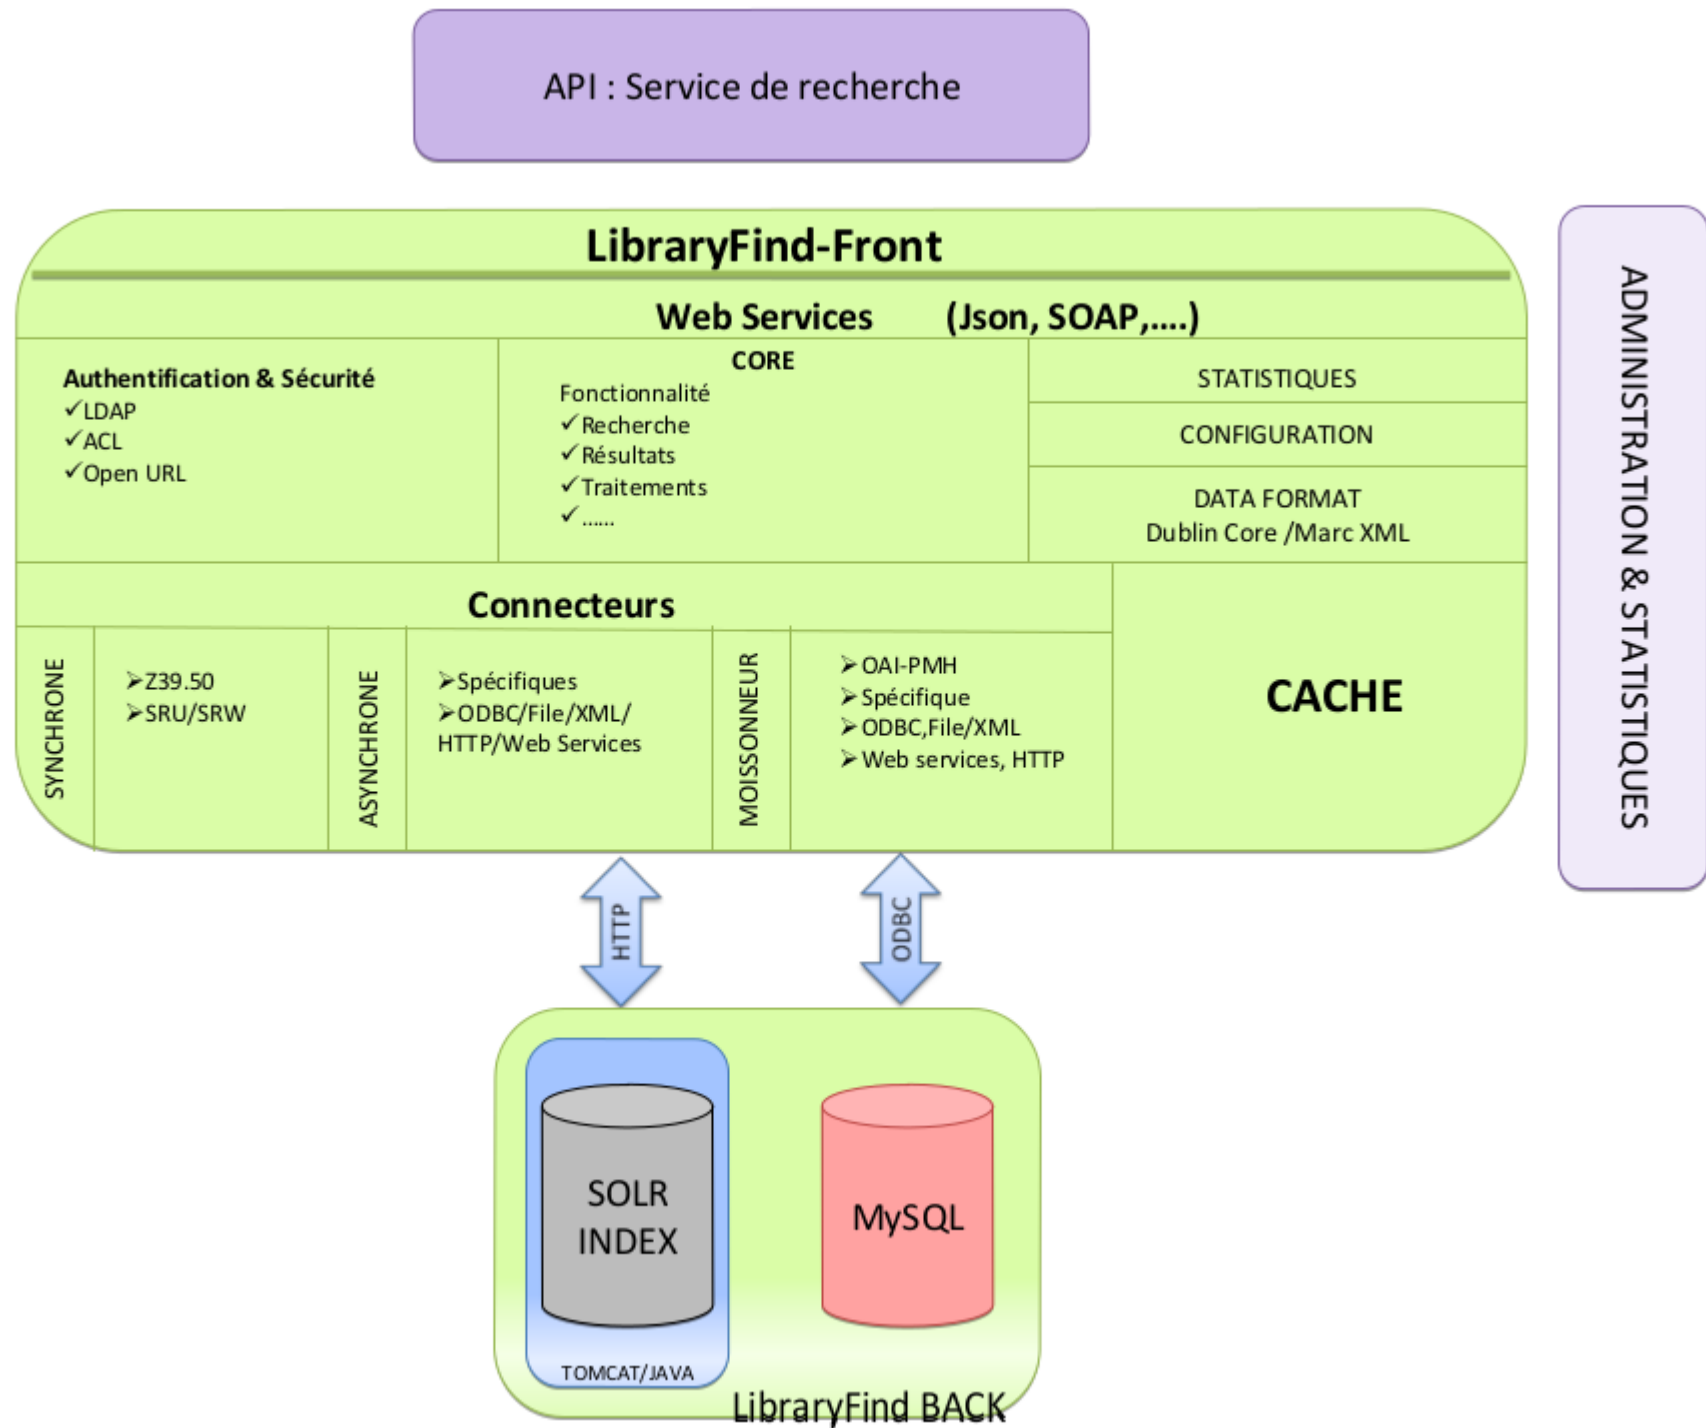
API : Service de recherche

LibraryFind-Front

Web Services (Json, SOAP,....)

Authentification & Sécurité
✓LDAP
✓ACL
✓Open URL

CORE
Fonctionnalité
✓Recherche
✓Résultats
✓Traitements
✓......

STATISTIQUES

CONFIGURATION

DATA FORMAT
Dublin Core /Marc XML

Connecteurs

SYNCHRONE

➢Z39.50
➢SRU/SRW

ASYNCHRONE

➢Spécifiques
➢ODBC/File/XML/HTTP/Web Services

MOISSONNEUR

➢OAI-PMH
➢Spécifique
➢ODBC,File/XML
➢Web services, HTTP

CACHE

ADMINISTRATION & STATISTIQUES

HTTP

ODBC

SOLR INDEX

TOMCAT/JAVA

MySQL

LibraryFind BACK